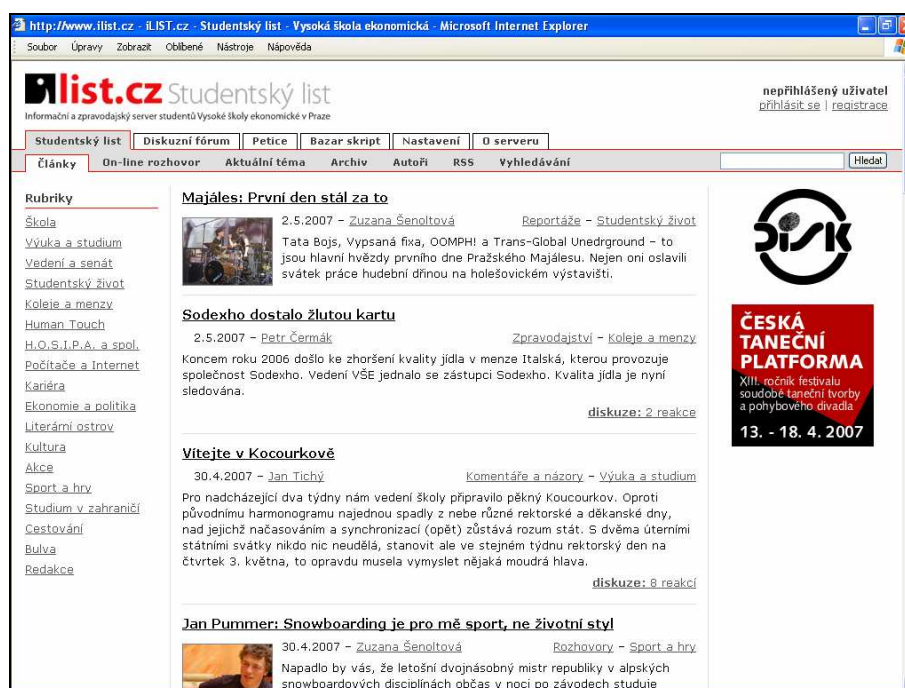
http://www.ilist.cz - iLIST.cz - Studentský list - Vysoká škola ekonomická - Microsoft Internet Explorer

Soubor Úpravy Zobrazit Oblíbené Nástroje Nápověda

ilist.cz Studentský list
Informační a zpravodajský server studentů Vysoké školy ekonomické v Praze

nepřihlášený uživatel
přihlásit se | registrace

Studentský list | Diskuzní fórum | Petice | Bazar skript | Nastavení | O serveru

Články | On-line rozhovor | Aktuální téma | Archiv | Autoři | RSS | Vyhledávání

Hledat

Rubriky
Škola
Výuka a studium
Vedení a senát
Studentský život
Koleje a menzy
Human Touch
H.O.S.I.P.A. a spol.
Počítače a Internet
Kariéra
Ekonomie a politika
Literární ostrov
Kultura
Akce
Sport a hry
Studium v zahraničí
Cestování
Bulva
Redakce

Majáles: První den stál za to
2.5.2007 – Zuzana Šenoltová
Reportáže – Studentský život
Tata Bojs, Vypsaná fixa, OOMPH! a Trans-Global Unedrground – to jsou hlavní hvězdy prvního dne Pražského Majálesu. Nejen oni oslavili svátek práce hudební dřinou na holešovickém výstavišti.

Sodexho dostalo žlutou kartu
2.5.2007 – Petr Čermák
Zpravodajství – Koleje a menzy
Koncem roku 2006 došlo ke zhoršení kvality jídla v menze Italská, kterou provozuje společnost Sodexho. Vedení VŠE jednalo se zástupci Sodexho. Kvalita jídla je nyní sledována.
diskuze: 2 reakce

Vítejte v Kocourkově
30.4.2007 – Jan Tichý
Komentáře a názory – Výuka a studium
Pro nadcházející dva týdny nám vedení školy připravilo pěkný Koucourkov. Oproti původnímu harmonogramu najednou spadly z nebe různé rektorské a děkanské dny, nad jejichž načasováním a synchronizací (opět) zůstává rozum stát. S dvěma úterními státními svátky nikdo nic neudělá, stanovit ale ve stejném týdnu rektorský den na čtvrtek 3. května, to opravdu musela vymyslet nějaká moudrá hlava.
diskuze: 8 reakcí

Jan Pummer: Snowboarding je pro mě sport, ne životní styl
30.4.2007 – Zuzana Šenoltová
Rozhovory – Sport a hry
Napadlo by vás, že letošní dvojnásobný mistr republiky v alpských snowboardových disciplínách občas v noci po závodech studuje

DISK

ČESKÁ TANEČNÍ PLATFORMA
XIII. ročník festivalu soudobé taneční tvorby a pohybového divadla
13. - 18. 4. 2007